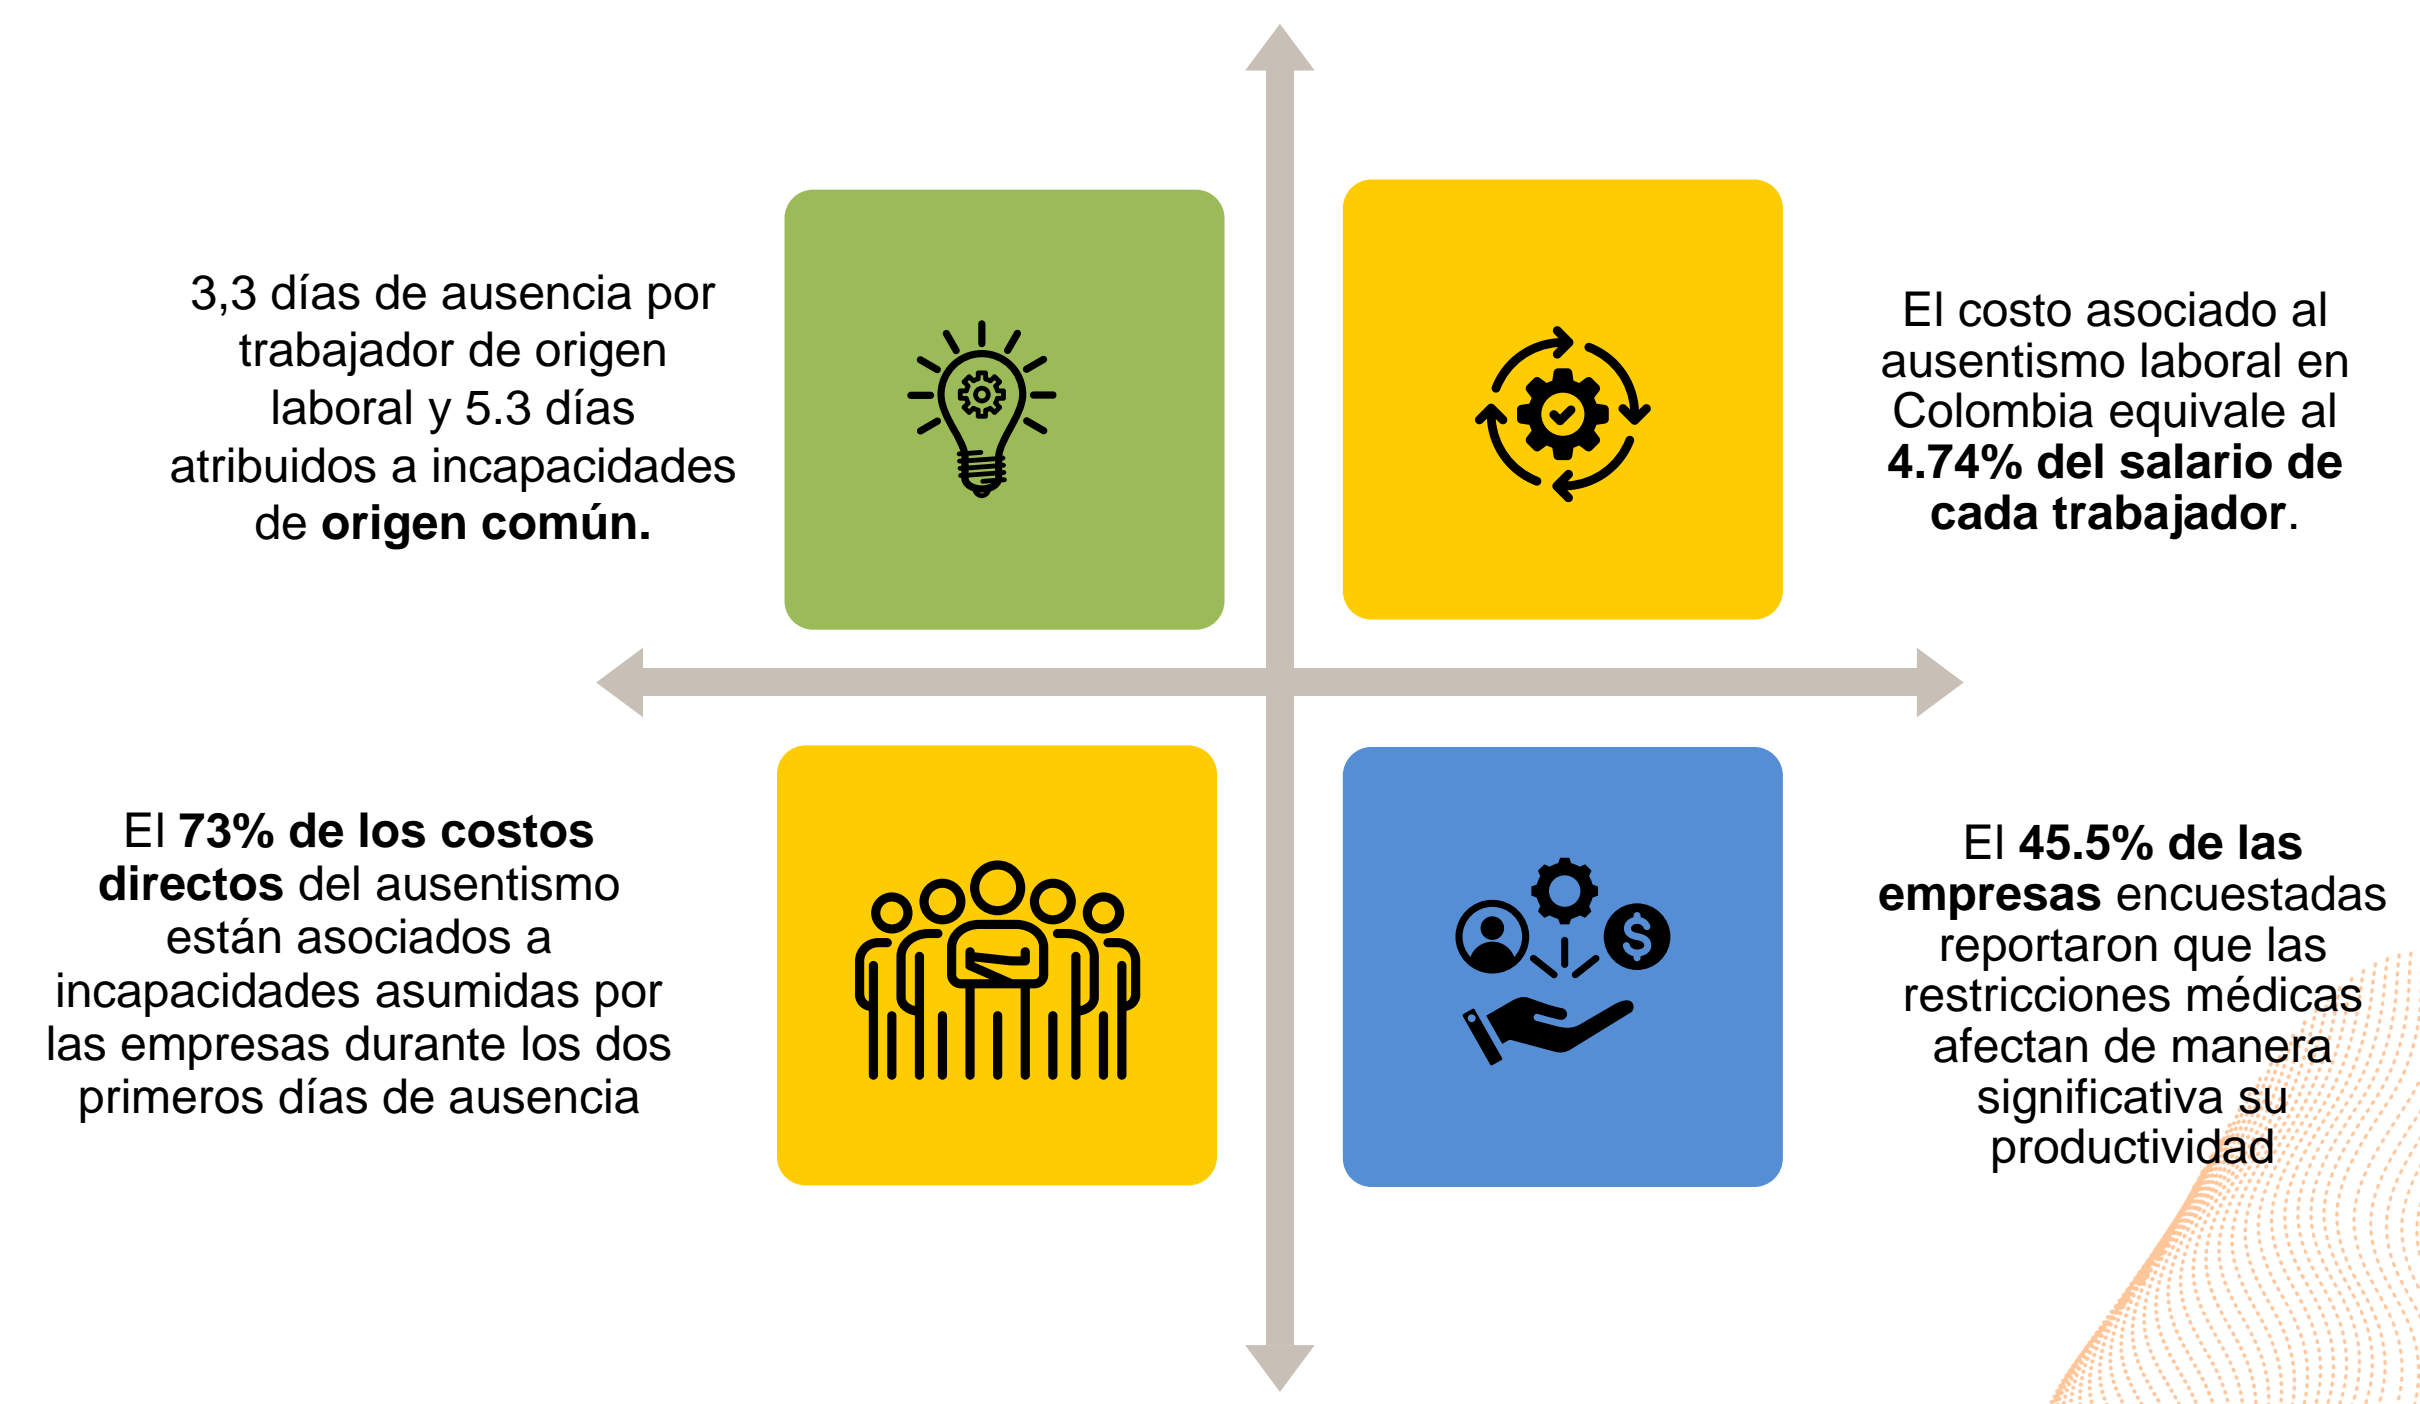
3,3 días de ausencia por trabajador de origen laboral y 5.3 días atribuidos a incapacidades de **origen común.**

El costo asociado al ausentismo laboral en Colombia equivale al **4.74% del salario de cada trabajador**.

El **73% de los costos directos** del ausentismo están asociados a incapacidades asumidas por las empresas durante los dos primeros días de ausencia

El **45.5% de las empresas** encuestadas reportaron que las restricciones médicas afectan de manera significativa su productividad